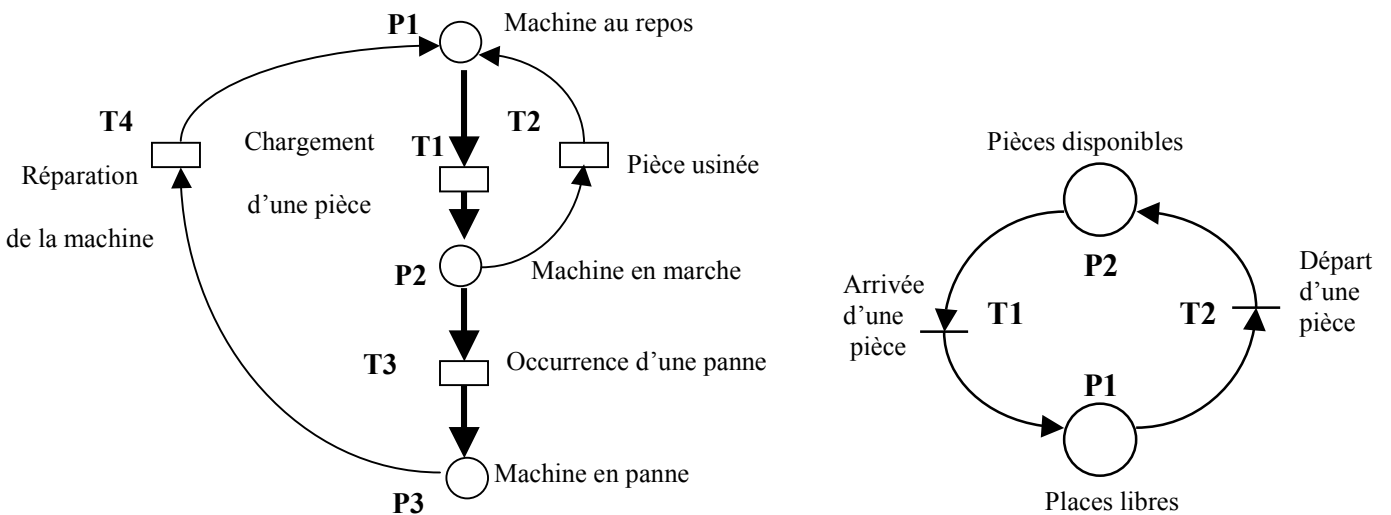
P1
Machine au repos

T4
Réparation
de la machine

Chargement
d'une pièce

T1

T2
Pièce usinée

P2
Machine en marche

T3
Occurrence d'une panne

P3
Machine en panne

Pièces disponibles

P2

Arrivée d'une pièce
T1

T2
Départ d'une pièce

P1

Places libres